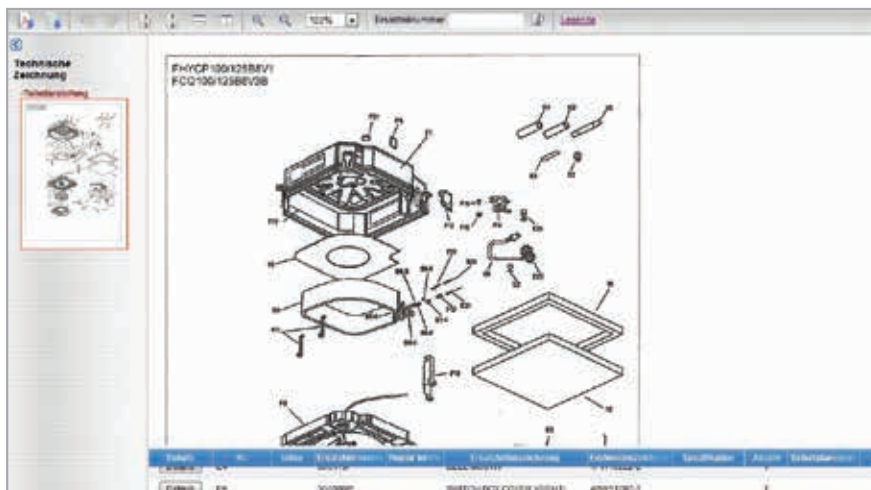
102% Ersatzteilnummer Legende

Technische Zeichnung

Teilebereichung

FHYCP100/125BMV1
FCQ100/125B8V3B

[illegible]

| Details | Nr. | Status | Ersatzteilnummer | Regular Ref | Ersatzteilbezeichnung | Ersatzteilnummer | Spezifikation | Anzahl | Seitenplan |
|---|---|---|---|---|---|---|---|---|---|
| Details | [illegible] | | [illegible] | | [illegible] | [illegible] | | | |
| Details | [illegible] | | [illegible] | | SWITCH BOX COVER ASSY | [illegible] | | | |